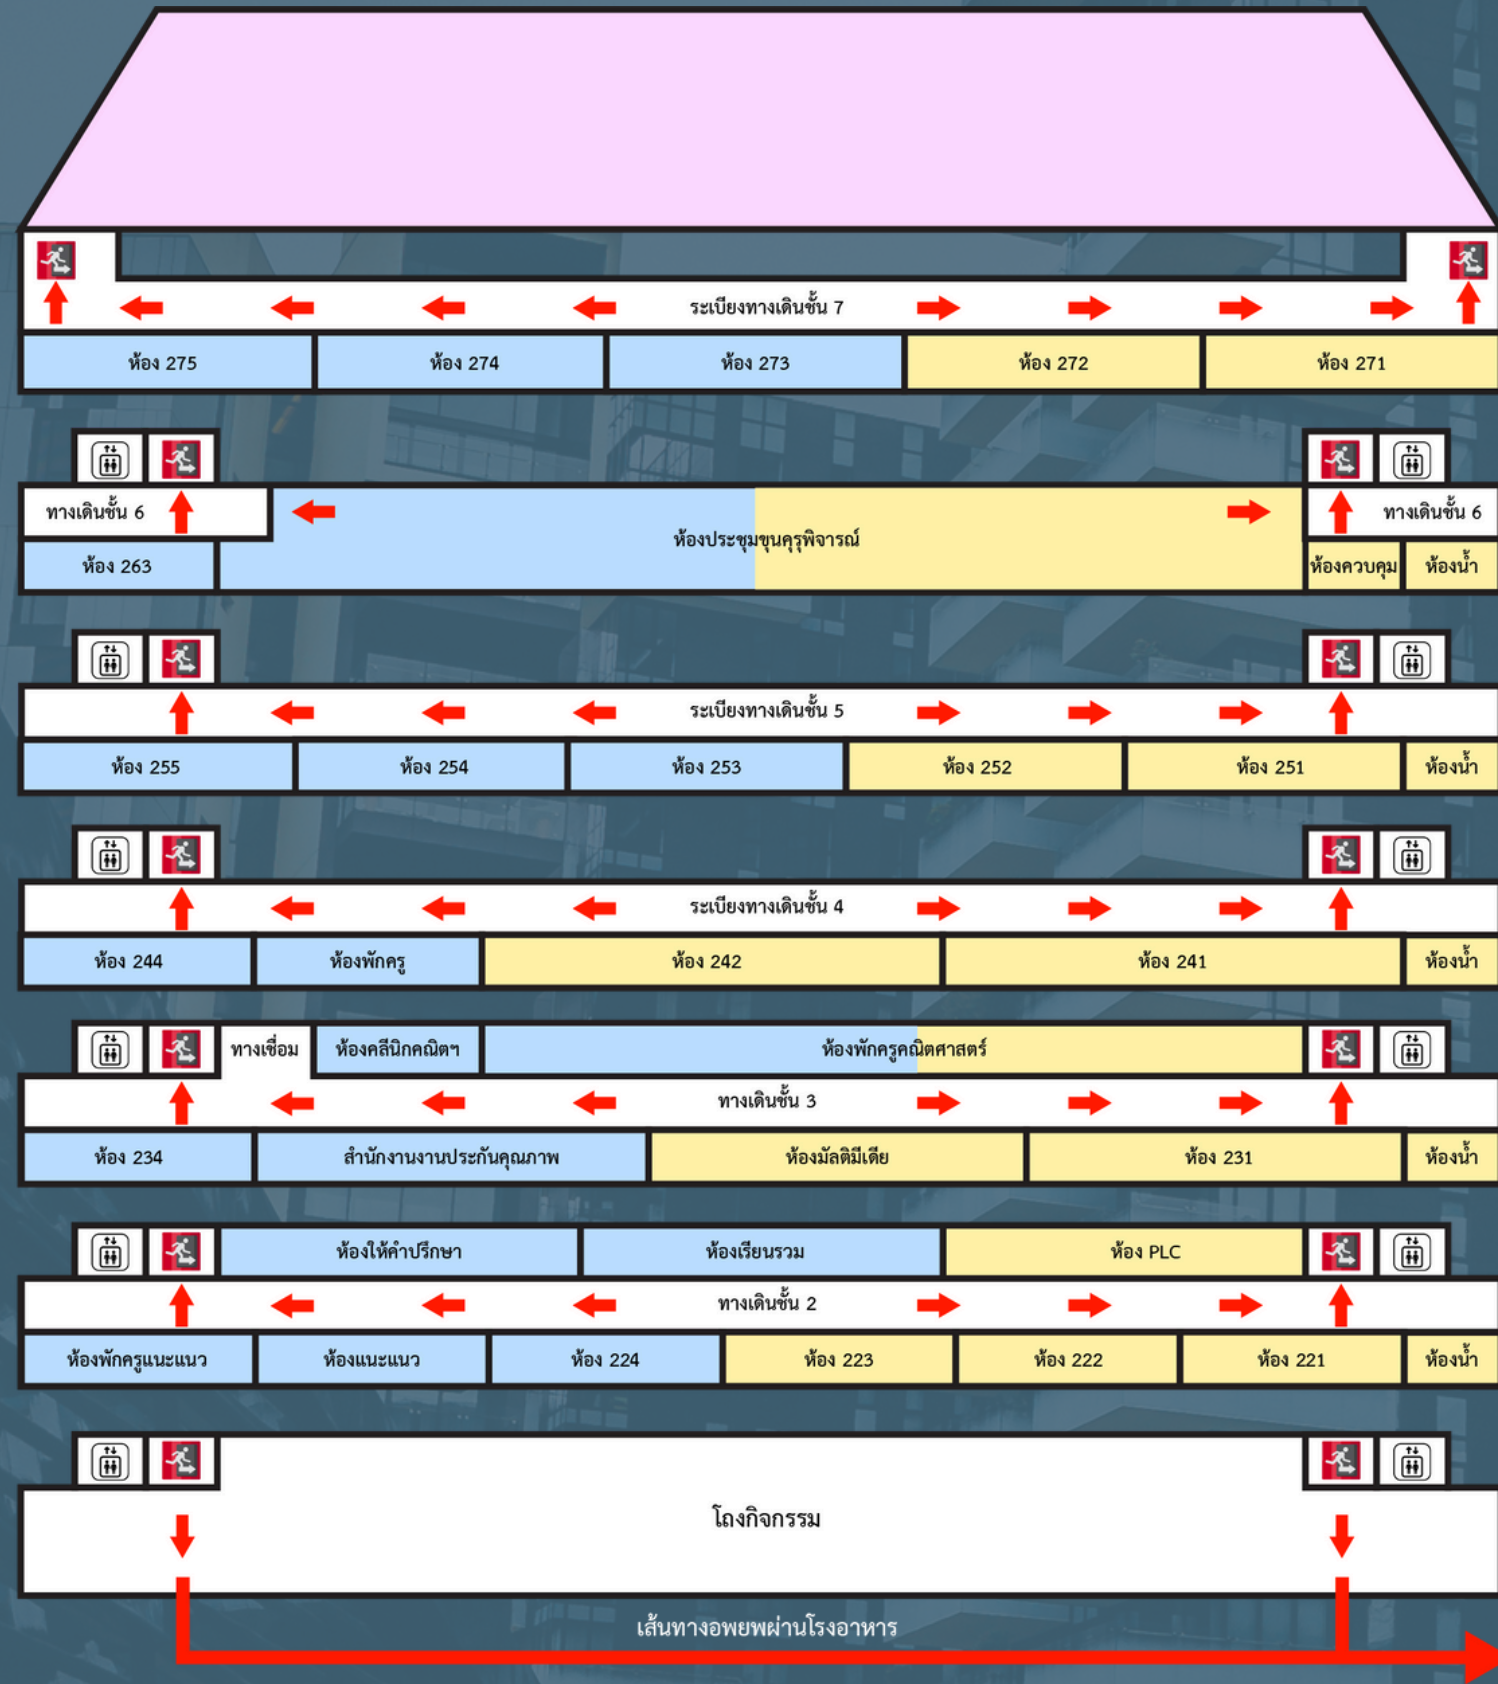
ระเบียงทางเดินชั้น 7

ห้อง 275
ห้อง 274
ห้อง 273
ห้อง 272
ห้อง 271

ทางเดินชั้น 6
ห้องประชุมขุนคุรุพิจารณ์
ทางเดินชั้น 6
ห้อง 263
ห้องควบคุม
ห้องน้ำ

ระเบียงทางเดินชั้น 5
ห้อง 255
ห้อง 254
ห้อง 253
ห้อง 252
ห้อง 251
ห้องน้ำ

ระเบียงทางเดินชั้น 4
ห้อง 244
ห้องพักครู
ห้อง 242
ห้อง 241
ห้องน้ำ

ทางเชื่อม
ห้องคลีนิกคณิตฯ
ห้องพักครูคณิตศาสตร์
ทางเดินชั้น 3
ห้อง 234
สำนักงานงานประกันคุณภาพ
ห้องมัลติมีเดีย
ห้อง 231
ห้องน้ำ

ห้องให้คำปรึกษา
ห้องเรียนรวม
ห้อง PLC
ทางเดินชั้น 2
ห้องพักครูแนะแนว
ห้องแนะแนว
ห้อง 224
ห้อง 223
ห้อง 222
ห้อง 221
ห้องน้ำ

โถงกิจกรรม

เส้นทางอพยพผ่านโรงอาหาร